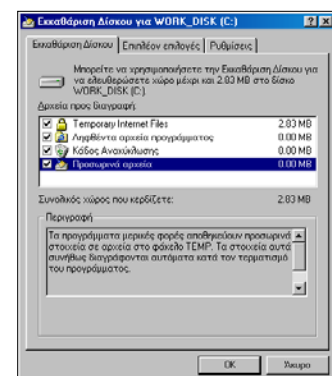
Εκκαθάριση Δίσκου για WORK_DISK (C:)

? X

Εκκαθάριση Δίσκου | Επιπλέον επιλογές | Ρυθμίσεις

Μπορείτε να χρησιμοποιήσετε την Εκκαθάριση Δίσκου για να ελευθερώσετε χώρο μέχρι και 2.83 MB στο δίσκο WORK_DISK (C:).

Αρχεία προς διαγραφή:

| | | |
|---|---|---|
| ☑ | Temporary Internet Files | 2.83 MB |
| ☑ | Ληφθέντα αρχεία προγράμματος | 0.00 MB |
| ☑ | Κάδος Ανακύκλωσης | 0.00 MB |
| ☑ | Προσωρινά αρχεία | 0.00 MB |

Συνολικός χώρος που κερδίζετε: 2.83 MB

Περιγραφή

Τα προγράμματα μερικές φορές αποθηκεύουν προσωρινά στοιχεία σε αρχεία στο φάκελο TEMP. Τα στοιχεία αυτά συνήθως διαγράφονται αυτόματα κατά τον τερματισμό του προγράμματος.

OK Άκυρο